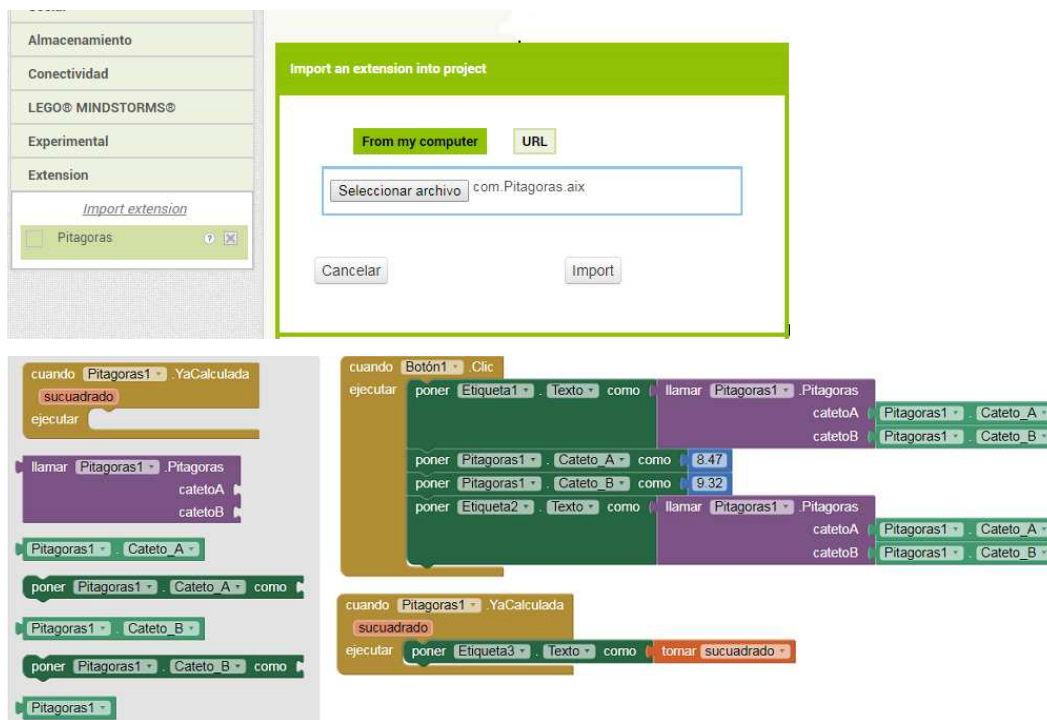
Almacenamiento
Conectividad
LEGO® MINDSTORMS®
Experimental
Extension
Import extension
Pitagoras

Import an extension into project
From my computer
URL
Seleccionar archivo com.Pitagoras.aix
Cancelar
Import

cuando Pitagoras1 . YaCalculada
sucuadrado
ejecutar

llamar Pitagoras1 . Pitagoras
catetoA
catetoB

Pitagoras1 . Cateto_A

poner Pitagoras1 . Cateto_A como

Pitagoras1 . Cateto_B

poner Pitagoras1 . Cateto_B como

Pitagoras1

cuando Botón1 . Clic
ejecutar poner Etiqueta1 . Texto como llamar Pitagoras1 . Pitagoras
catetoA Pitagoras1 . Cateto_A
catetoB Pitagoras1 . Cateto_B
poner Pitagoras1 . Cateto_A como 8.47
poner Pitagoras1 . Cateto_B como 9.32
poner Etiqueta2 . Texto como llamar Pitagoras1 . Pitagoras
catetoA Pitagoras1 . Cateto_A
catetoB Pitagoras1 . Cateto_B

cuando Pitagoras1 . YaCalculada
sucuadrado
ejecutar poner Etiqueta3 . Texto como tomar sucuadrado